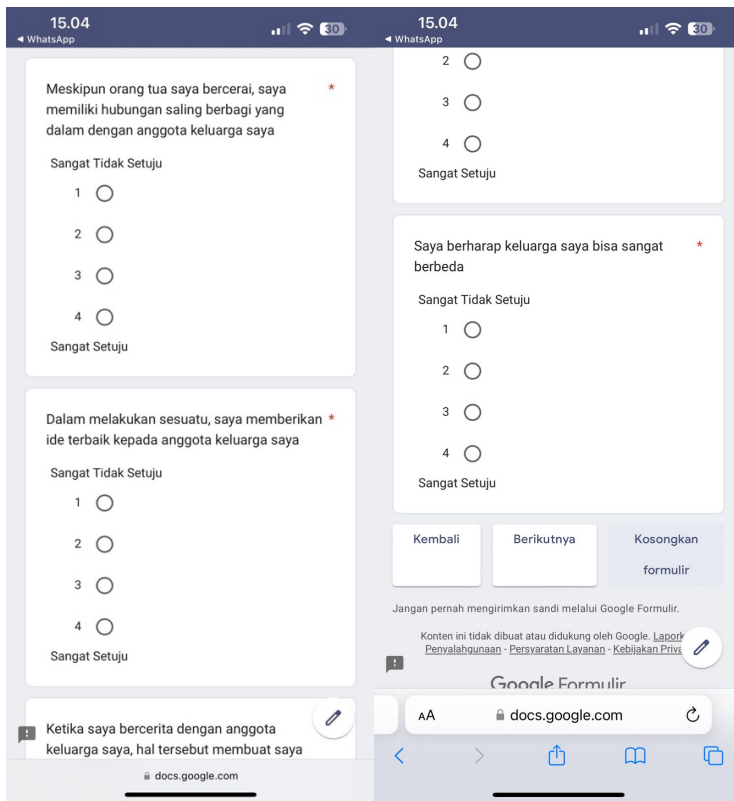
15.04
◂ WhatsApp
30

Meskipun orang tua saya bercerai, saya memiliki hubungan saling berbagi yang dalam dengan anggota keluarga saya *

Sangat Tidak Setuju

1

2

3

4

Sangat Setuju

Dalam melakukan sesuatu, saya memberikan ide terbaik kepada anggota keluarga saya *

Sangat Tidak Setuju

1

2

3

4

Sangat Setuju

Ketika saya bercerita dengan anggota keluarga saya, hal tersebut membuat saya

docs.google.com

15.04
◂ WhatsApp
30

2

3

4

Sangat Setuju

Saya berharap keluarga saya bisa sangat berbeda *

Sangat Tidak Setuju

1

2

3

4

Sangat Setuju

Kembali

Berikutnya

Kosongkan formulir

Jangan pernah mengirimkan sandi melalui Google Formulir.

Konten ini tidak dibuat atau didukung oleh Google. Lapork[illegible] Penyalahgunaan - Persyaratan Layanan - Kebijakan Priva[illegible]

Google Formulir

AA docs.google.com